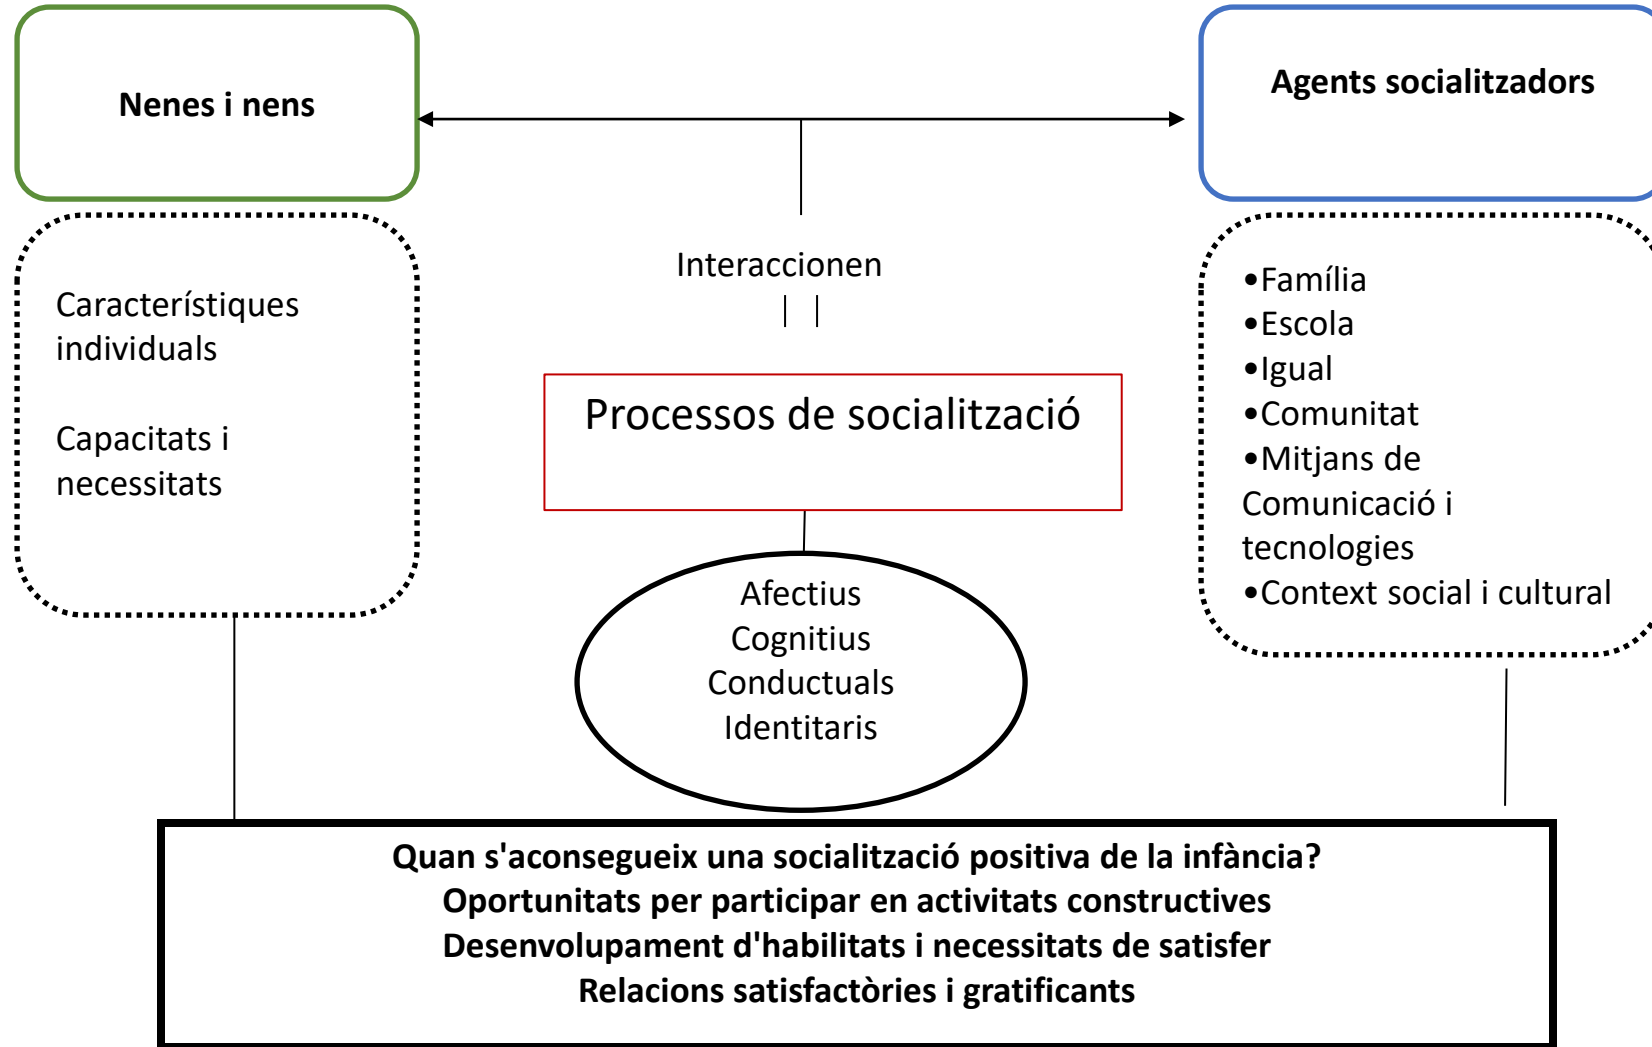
Nenes i nens

Agents socialitzadors

Característiques individuals

Capacitats i necessitats

Interaccionen

Processos de socialització

•Família
•Escola
•Igual
•Comunitat
•Mitjans de Comunicació i tecnologies
•Context social i cultural

Afectius
Cognitius
Conductuals
Identitaris

Quan s'aconsegueix una socialització positiva de la infància?
Oportunitats per participar en activitats constructives
Desenvolupament d'habilitats i necessitats de satisfer
Relacions satisfactòries i gratificants